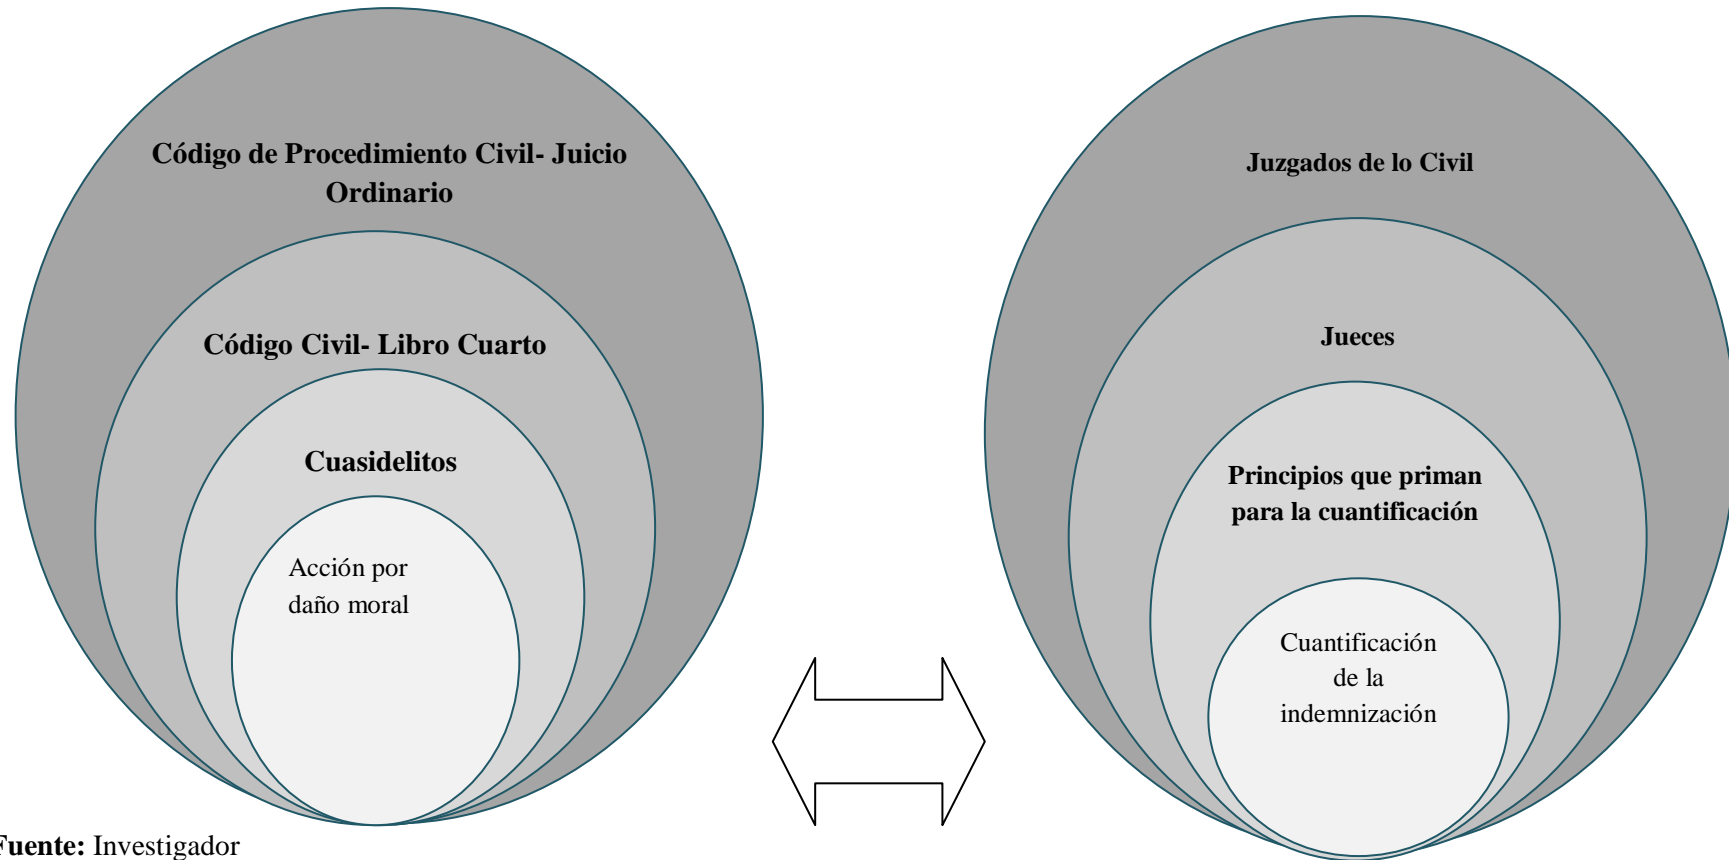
Código de Procedimiento Civil- Juicio Ordinario

Código Civil- Libro Cuarto

Cuasidelitos

Acción por daño moral

Juzgados de lo Civil

Jueces

Principios que priman para la cuantificación

Cuantificación de la indemnización

Fuente: Investigador